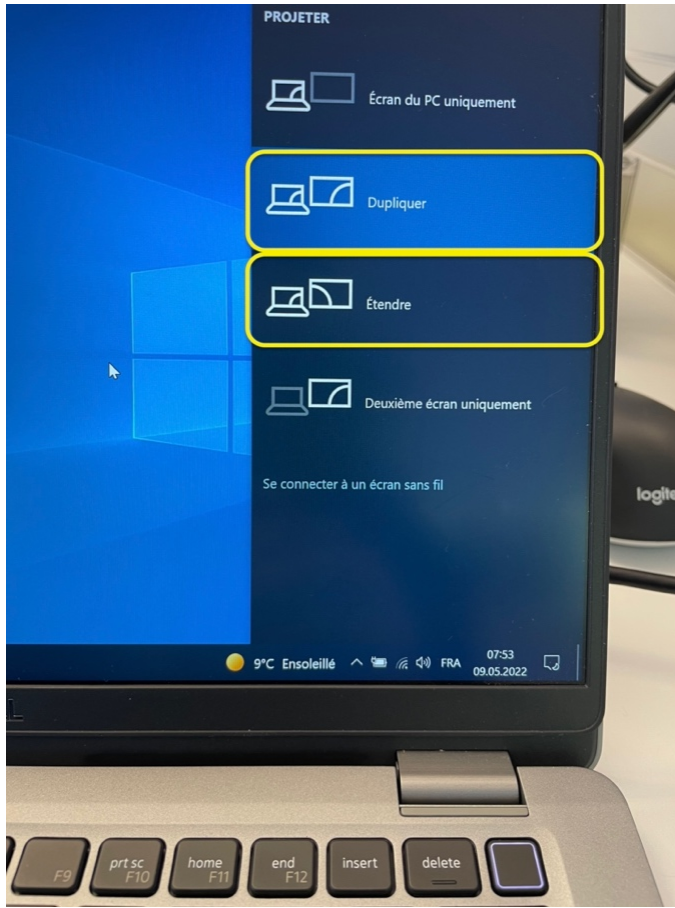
PROJETER

Écran du PC uniquement

Dupliquer

Étendre

Deuxième écran uniquement

Se connecter à un écran sans fil

logi

9°C Ensoleillé FRA 07:53 09.05.2022

F9 prt sc F10 home F11 end F12 insert delete